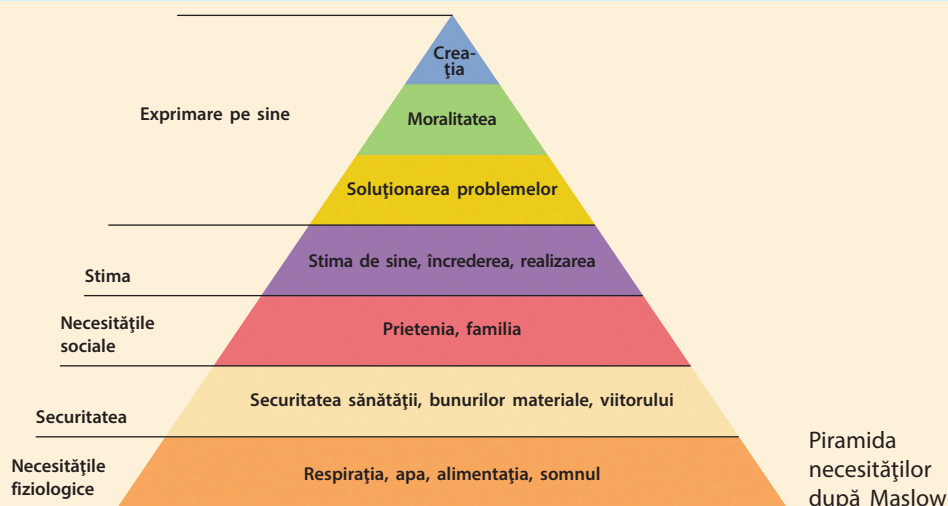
Creaţia

Exprimare pe sine

Moralitatea

Soluţionarea problemelor

Stima

Stima de sine, încrederea, realizarea

Necesităţile sociale

Prietenia, familia

Securitatea

Securitatea sănătăţii, bunurilor materiale, viitorului

Necesităţile fiziologice

Respiraţia, apa, alimentaţia, somnul

Piramida necesităţilor după Maslow